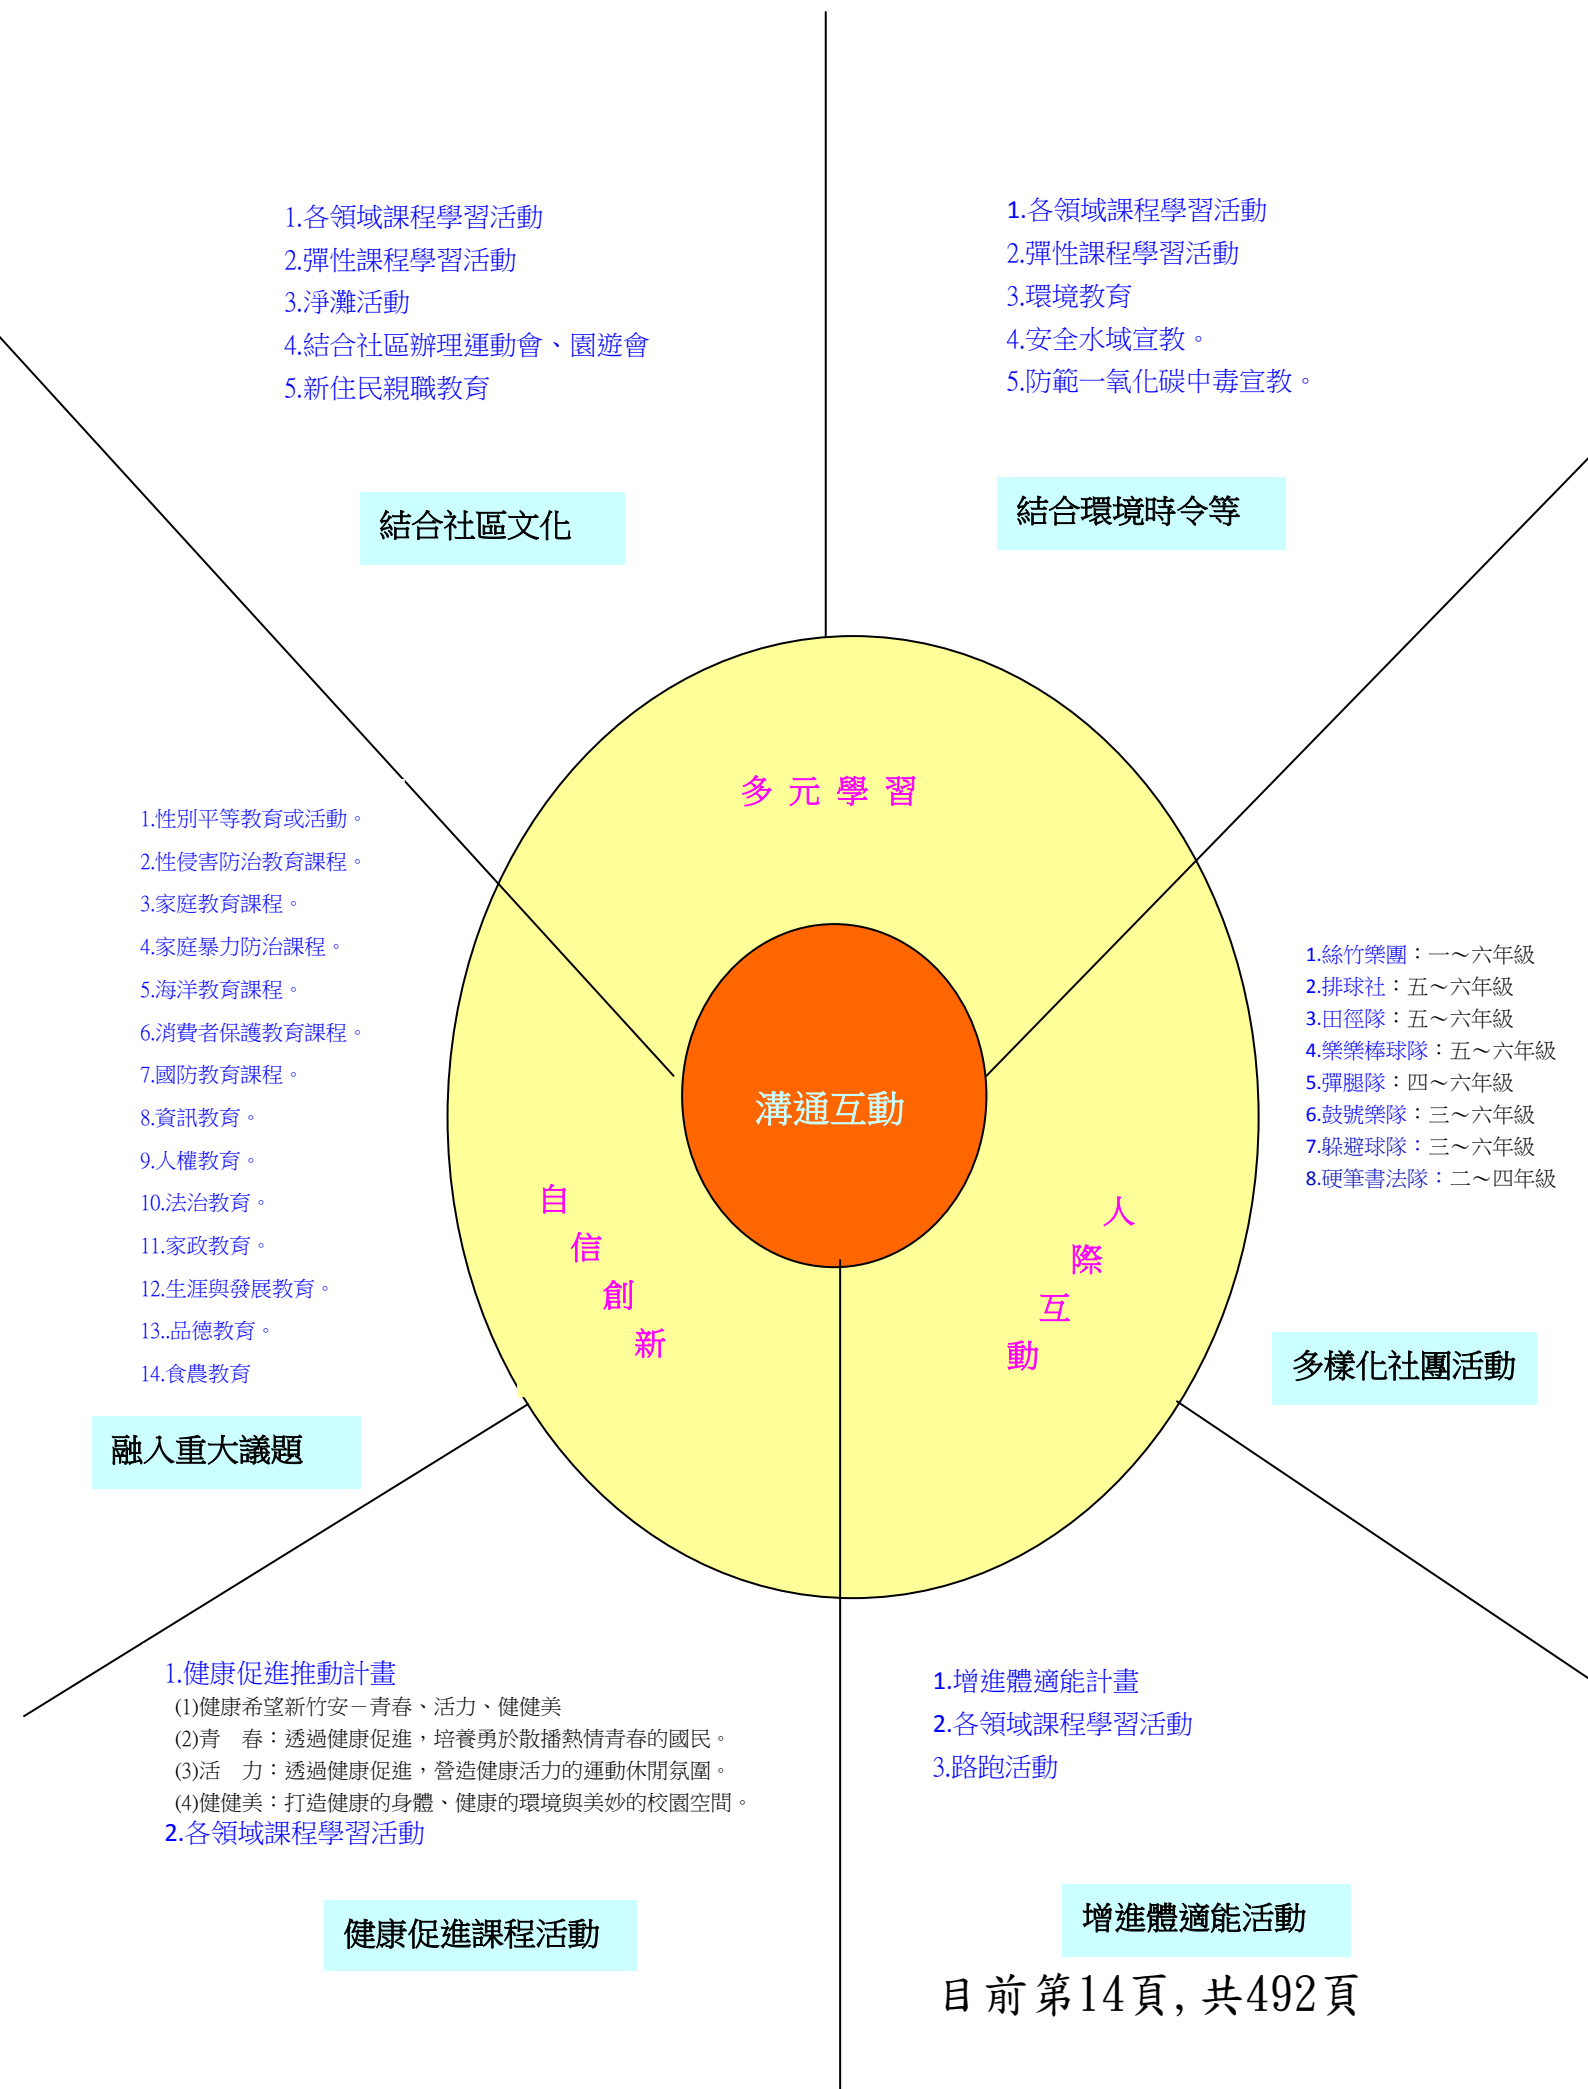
1.各領域課程學習活動
2.彈性課程學習活動
3.淨灘活動
4.結合社區辦理運動會、園遊會
5.新住民親職教育

結合社區文化

1.各領域課程學習活動
2.彈性課程學習活動
3.環境教育
4.安全水域宣教。
5.防範一氧化碳中毒宣教。

結合環境時令等

多元學習

1.性別平等教育或活動。
2.性侵害防治教育課程。
3.家庭教育課程。
4.家庭暴力防治課程。
5.海洋教育課程。
6.消費者保護教育課程。
7.國防教育課程。
8.資訊教育。
9.人權教育。
10.法治教育。
11.家政教育。
12.生涯與發展教育。
13..品德教育。
14.食農教育

融入重大議題

溝通互動

自信創新

人際互動

1.絲竹樂團:一~六年級
2.排球社:五~六年級
3.田徑隊:五~六年級
4.樂樂棒球隊:五~六年級
5.彈腿隊:四~六年級
6.鼓號樂隊:三~六年級
7.躲避球隊:三~六年級
8.硬筆書法隊:二~四年級

多樣化社團活動

1.健康促進推動計畫
(1)健康希望新竹安－青春、活力、健健美
(2)青 春:透過健康促進,培養勇於散播熱情青春的國民。
(3)活 力:透過健康促進,營造健康活力的運動休閒氛圍。
(4)健健美:打造健康的身體、健康的環境與美妙的校園空間。
2.各領域課程學習活動

健康促進課程活動

1.增進體適能計畫
2.各領域課程學習活動
3.路跑活動

增進體適能活動

目前第14頁,共492頁